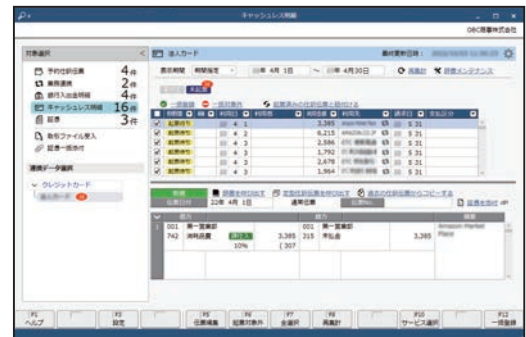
キャッシュレス明細

OBC商事株式会社

対象選択

予約仕訳伝票 4件

業務連携 2件

銀行入出金明細 4件

キャッシュレス明細 16件

証憑 3件

取引ファイル受入

証憑一括添付

連携データ選択

クレジットカード

法人カード

法人カード

最終更新日時：

表示期間 期間指定 4月 1日 ～ 4月30日

再集計

仕訳

未起票

一括起票 一括削除 起票済みの仕訳伝票と紐付ける

| | 状態 | | 利用日 | 利用先 | 金額 | 利用先 | | 請求日 | 支払区分 |
|---|---|---|---|---|---|---|---|---|---|
| ☑ | 起票待ち | | 4 1 | | 3,385 | | | 5 31 | |
| ☑ | 起票待ち | | 4 1 | | 6,215 | AMAZON.CO.JP | | 5 31 | |
| ☑ | 起票待ち | | 4 3 | | 2,586 | | | 5 31 | |
| ☑ | 起票待ち | | 4 3 | | 1,792 | | | 5 31 | |
| ☑ | 起票待ち | | 4 3 | | 2,676 | | | 5 31 | |
| ☑ | 起票待ち | | 4 3 | | 3,650 | | | 5 31 | |

新規 摘要を呼び出す 定型仕訳伝票を呼び出す 過去の仕訳伝票からコピーする 証憑を添付

伝票日付 22年 4月 1日 通常伝票

| | 借方 | | | 貸方 | | 摘要 |
|---|---|---|---|---|---|---|
| 1 | 001 第一営業部 | | | 001 第一営業部 | | Amazon Market Place |
| | 742 消耗品費 | 課税仕入 | 3,385 | 315 未払金 | 3,385 | |
| | | 10% | (307 | | | |

F1 ヘルプ F3 設定 F5 伝票編集 F6 起票対象外 F7 全選択 F8 再集計 F10 サービス選択 F12 一括起票